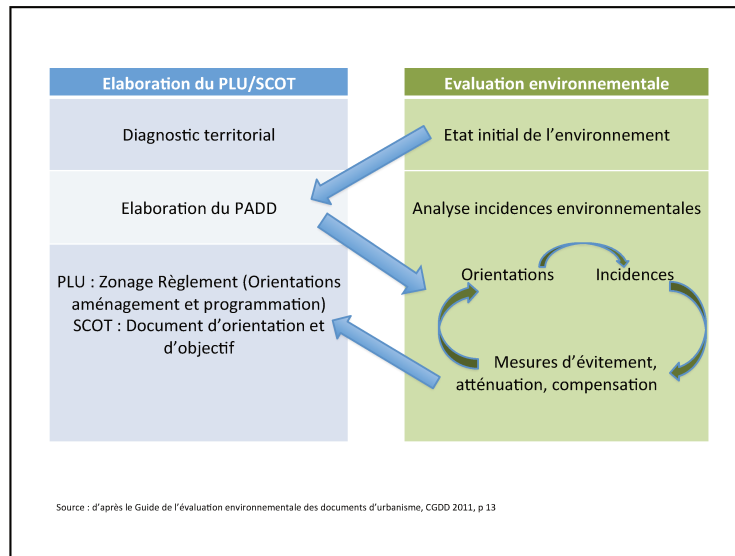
Elaboration du PLU/SCOT

Diagnostic territorial

Elaboration du PADD

PLU : Zonage Règlement (Orientations aménagement et programmation)
SCOT : Document d'orientation et d'objectif

Evaluation environnementale

Etat initial de l'environnement

Analyse incidences environnementales

Orientations

Incidences

Mesures d'évitement, atténuation, compensation

Source : d'après le Guide de l'évaluation environnementale des documents d'urbanisme, CGDD 2011, p 13